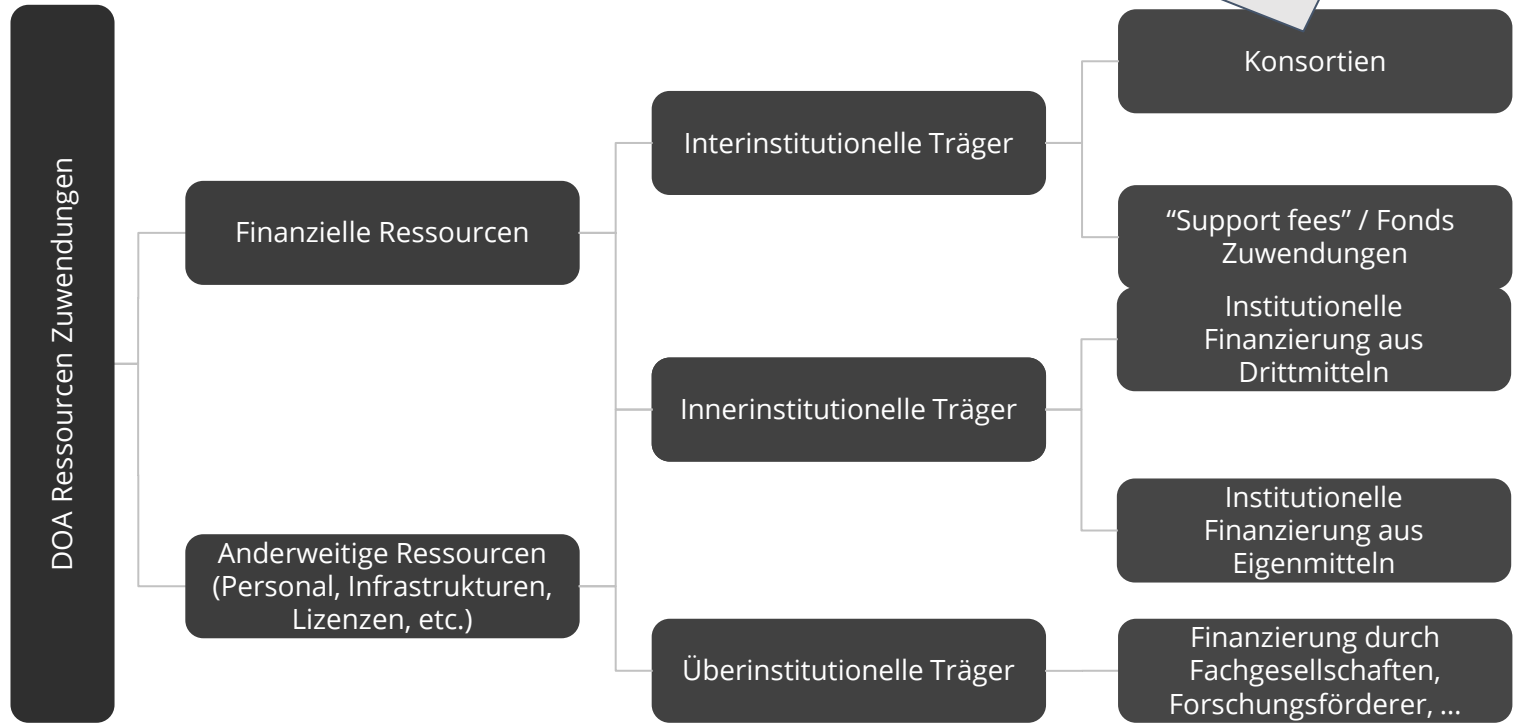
DOA Ressourcen Zuwendungen

Finanzielle Ressourcen

Anderweitige Ressourcen (Personal, Infrastrukturen, Lizenzen, etc.)

Interinstitutionelle Träger

Innerinstitutionelle Träger

Überinstitutionelle Träger

Konsortien

“Support fees” / Fonds Zuwendungen

Institutionelle Finanzierung aus Drittmitteln

Institutionelle Finanzierung aus Eigenmitteln

Finanzierung durch Fachgesellschaften, Forschungsförderer, …